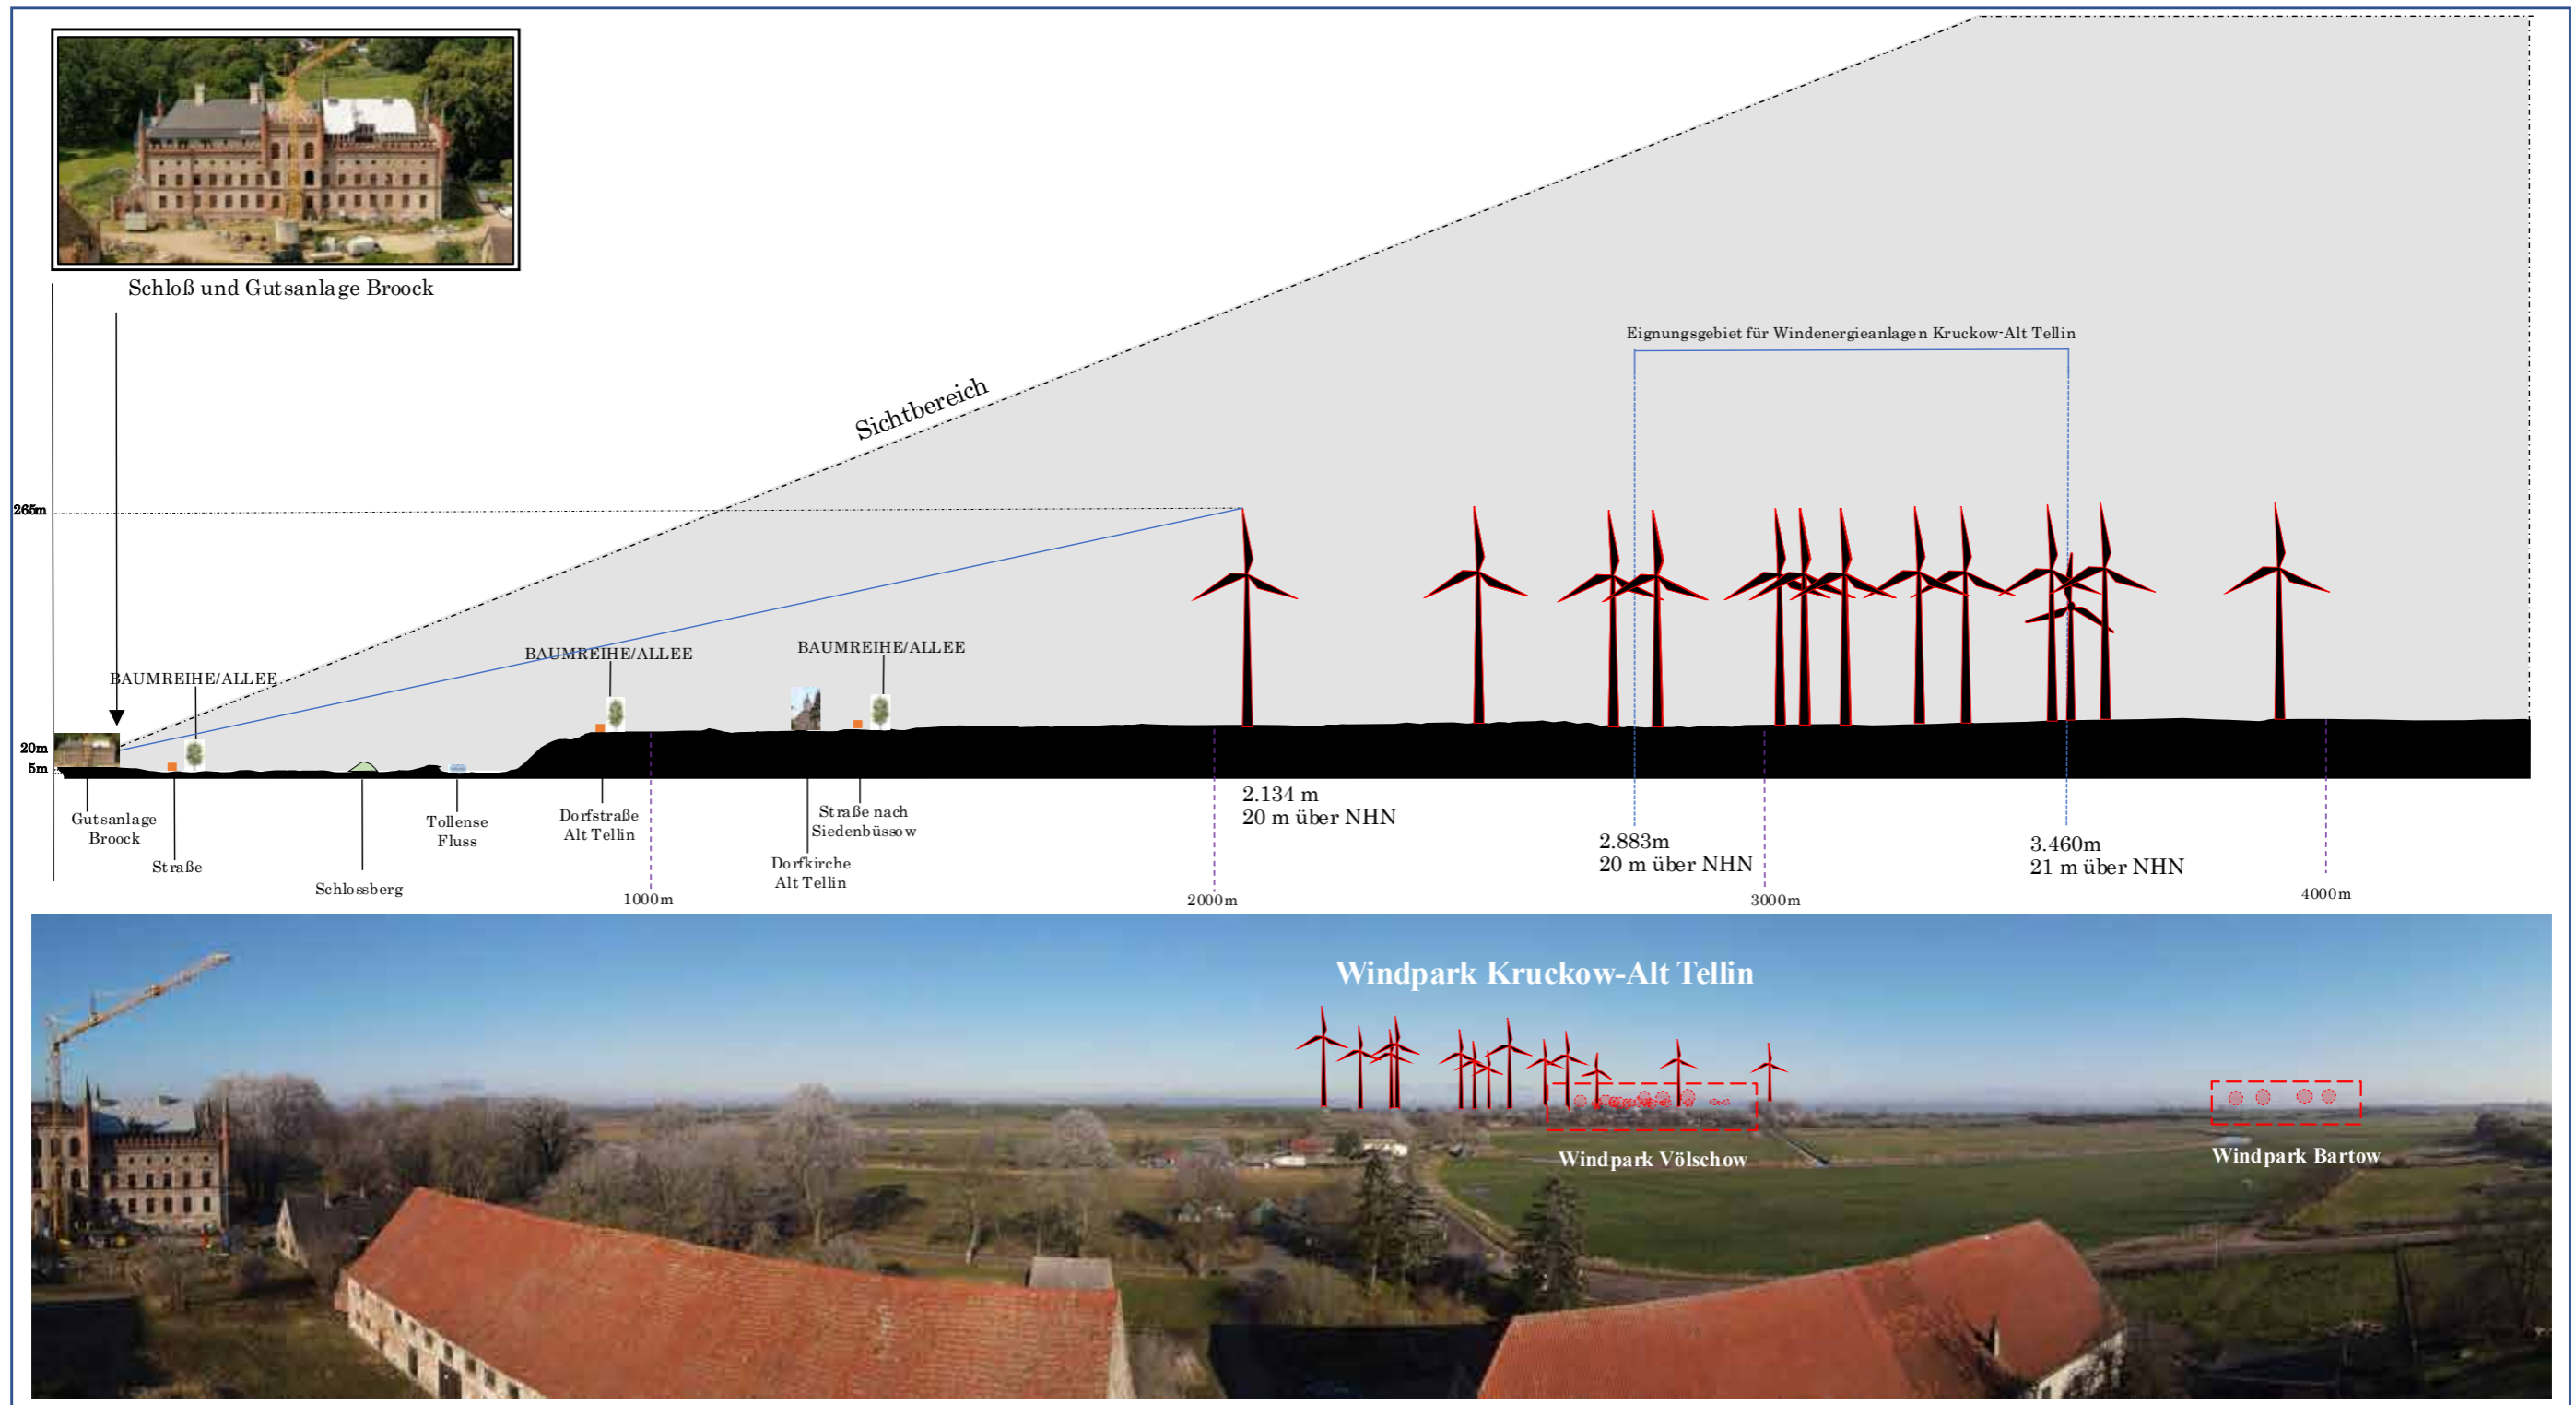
Schloß und Gutsanlage Broock

Sichtbereich

Eignungsgebiet für Windenergieanlagen Kruckow-Alt Tellin

265m

BAUMREIHE/ALLEE

BAUMREIHE/ALLEE

BAUMREIHE/ALLEE

20m
5m

Gutsanlage Broock

Straße

Schlossberg

Tollense Fluss

Dorfstraße Alt Tellin

1000m

Dorfkirche Alt Tellin

Straße nach Siedenbüssow

2.134 m
20 m über NHN

2000m

2.883m
20 m über NHN

3000m

3.460m
21 m über NHN

4000m

Windpark Kruckow-Alt Tellin

Windpark Völschow

Windpark Bartow